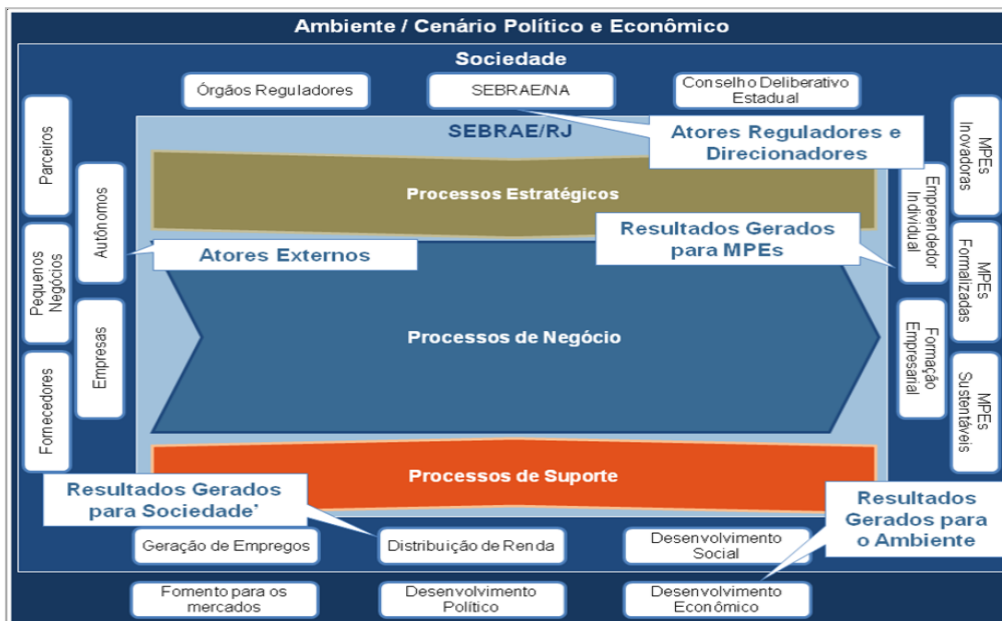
Ambiente / Cenário Político e Econômico

Sociedade

Órgãos Reguladores

SEBRAE/NA

Conselho Deliberativo Estadual

SEBRAE/RJ

Atores Reguladores e Direcionadores

Parceiros

Pequenos Negócios

Fornecedores

Autônomos

Empresas

Processos Estratégicos

Atores Externos

Resultados Gerados para MPEs

Processos de Negócio

Processos de Suporte

MPEs Inovadoras

MPEs Formalizadas

MPEs Sustentáveis

Empreendedor Individual

Formação Empresarial

Resultados Gerados para Sociedade'

Resultados Gerados para o Ambiente

Geração de Empregos

Distribuição de Renda

Desenvolvimento Social

Fomento para os mercados

Desenvolvimento Político

Desenvolvimento Econômico